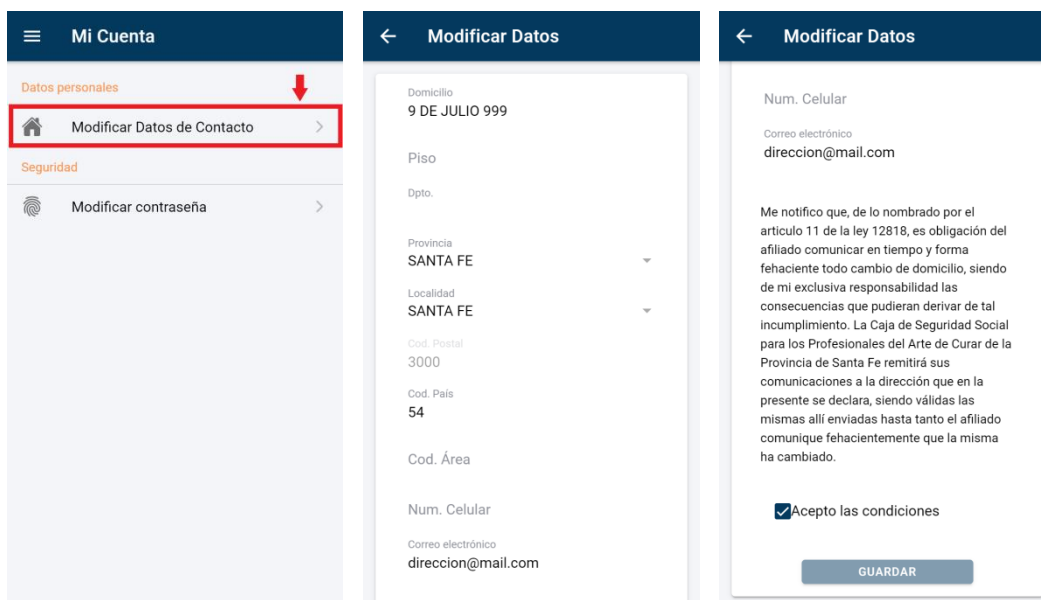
Mi Cuenta

Datos personales

Modificar Datos de Contacto

Seguridad

Modificar contraseña

Modificar Datos

Domicilio
9 DE JULIO 999

Piso

Dpto.

Provincia
SANTA FE

Localidad
SANTA FE

Cod. Postal
3000

Cod. País
54

Cod. Área

Num. Celular

Correo electrónico
direccion@mail.com

Modificar Datos

Num. Celular

Correo electrónico
direccion@mail.com

Me notifico que, de lo nombrado por el articulo 11 de la ley 12818, es obligación del afiliado comunicar en tiempo y forma fehaciente todo cambio de domicilio, siendo de mi exclusiva responsabilidad las consecuencias que pudieran derivar de tal incumplimiento. La Caja de Seguridad Social para los Profesionales del Arte de Curar de la Provincia de Santa Fe remitirá sus comunicaciones a la dirección que en la presente se declara, siendo válidas las mismas allí enviadas hasta tanto el afiliado comunique fehacientemente que la misma ha cambiado.

Acepto las condiciones

GUARDAR